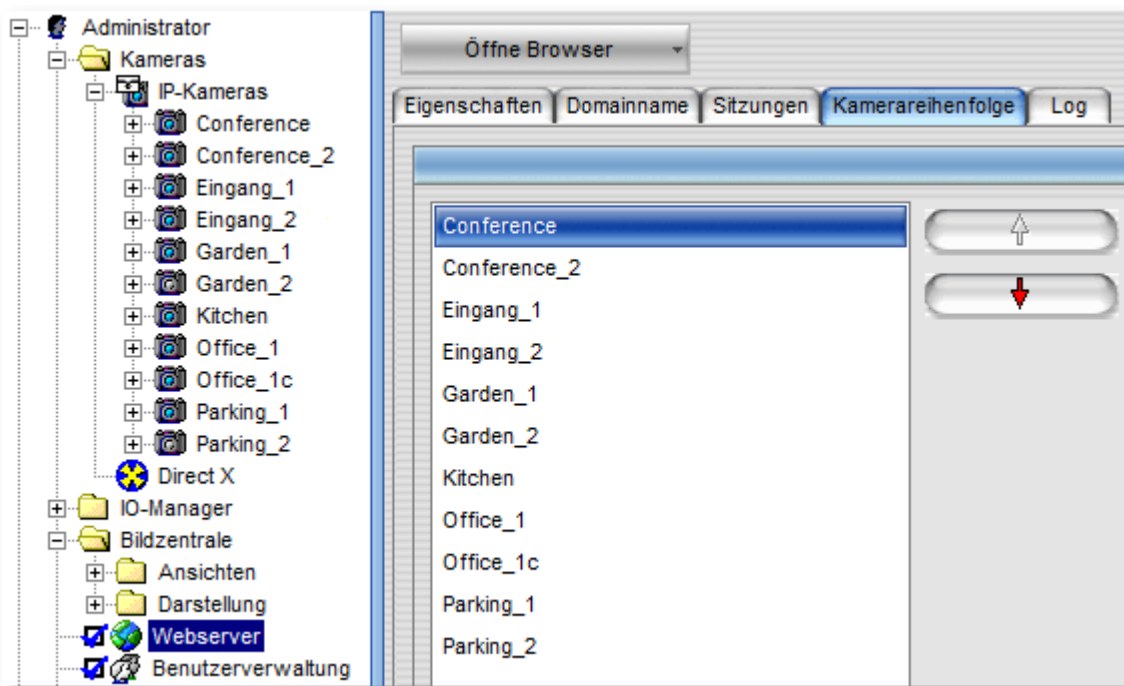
Administrator
Kameras
IP-Kameras
Conference
Conference_2
Eingang_1
Eingang_2
Garden_1
Garden_2
Kitchen
Office_1
Office_1c
Parking_1
Parking_2
Direct X
IO-Manager
Bildzentrale
Ansichten
Darstellung
Webserver
Benutzerverwaltung

Öffne Browser

Eigenschaften | Domainname | Sitzungen | Kamerareihenfolge | Log

Conference
Conference_2
Eingang_1
Eingang_2
Garden_1
Garden_2
Kitchen
Office_1
Office_1c
Parking_1
Parking_2